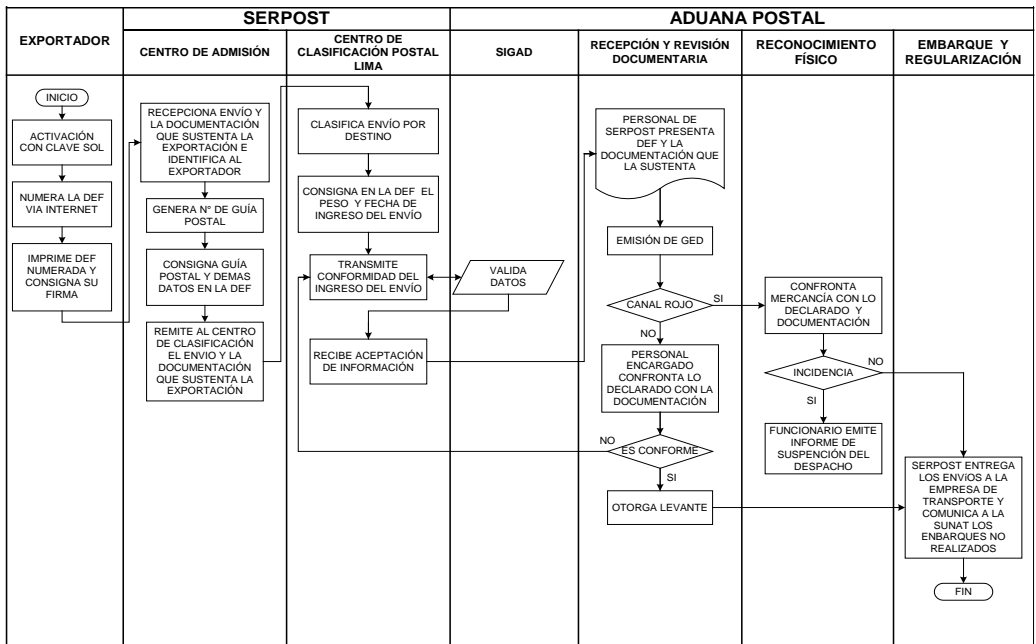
SERPOST

ADUANA POSTAL

| EXPORTADOR | CENTRO DE ADMISIÓN | CENTRO DE CLASIFICACIÓN POSTAL LIMA | SIGAD | RECEPCIÓN Y REVISIÓN DOCUMENTARIA | RECONOCIMIENTO FÍSICO | EMBARQUE Y REGULARIZACIÓN |
|---|---|---|---|---|---|---|

INICIO

ACTIVACIÓN CON CLAVE SOL

NUMERA LA DEF VIA INTERNET

IMPRIME DEF NUMERADA Y CONSIGNA SU FIRMA

RECEPCIONA ENVÍO Y LA DOCUMENTACIÓN QUE SUSTENTA LA EXPORTACIÓN E IDENTIFICA AL EXPORTADOR

GENERA Nº DE GUÍA POSTAL

CONSIGNA GUÍA POSTAL Y DEMAS DATOS EN LA DEF

REMITE AL CENTRO DE CLASIFICACIÓN EL ENVIO Y LA DOCUMENTACIÓN QUE SUSTENTA LA EXPORTACIÓN

CLASIFICA ENVÍO POR DESTINO

CONSIGNA EN LA DEF EL PESO Y FECHA DE INGRESO DEL ENVÍO

TRANSMITE CONFORMIDAD DEL INGRESO DEL ENVÍO

VALIDA DATOS

RECIBE ACEPTACIÓN DE INFORMACIÓN

PERSONAL DE SERPOST PRESENTA DEF Y LA DOCUMENTACIÓN QUE LA SUSTENTA

EMISIÓN DE GED

CANAL ROJO

SI

NO

PERSONAL ENCARGADO CONFRONTA LO DECLARADO CON LA DOCUMENTACIÓN

NO

ES CONFORME

SI

OTORGA LEVANTE

CONFRONTA MERCANCÍA CON LO DECLARADO Y DOCUMENTACIÓN

INCIDENCIA

NO

SI

FUNCIONARIO EMITE INFORME DE SUSPENCIÓN DEL DESPACHO

SERPOST ENTREGA LOS ENVIOS A LA EMPRESA DE TRANSPORTE Y COMUNICA A LA SUNAT LOS EMBARQUES NO REALIZADOS

FIN